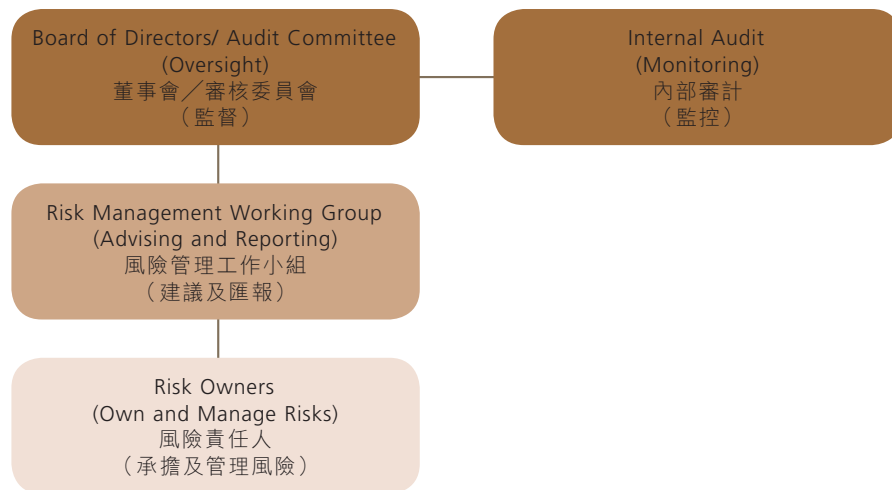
Board of Directors/ Audit Committee
(Oversight)
董事會／審核委員會
（監督）

Internal Audit
(Monitoring)
內部審計
（監控）

Risk Management Working Group
(Advising and Reporting)
風險管理工作小組
（建議及匯報）

Risk Owners
(Own and Manage Risks)
風險責任人
（承擔及管理風險）